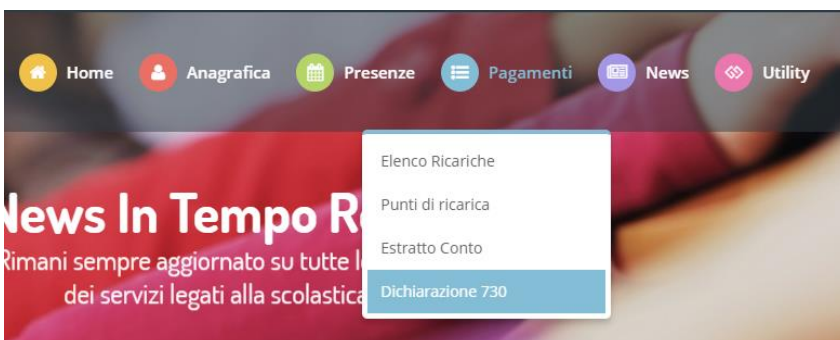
Home Anagrafica Presenze Pagamenti News Utility

Elenco Ricariche
Punti di ricarica
Estratto Conto
Dichiarazione 730

News In Tempo R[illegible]
Rimani sempre aggiornato su tutte l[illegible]
dei servizi legati alla scolastica